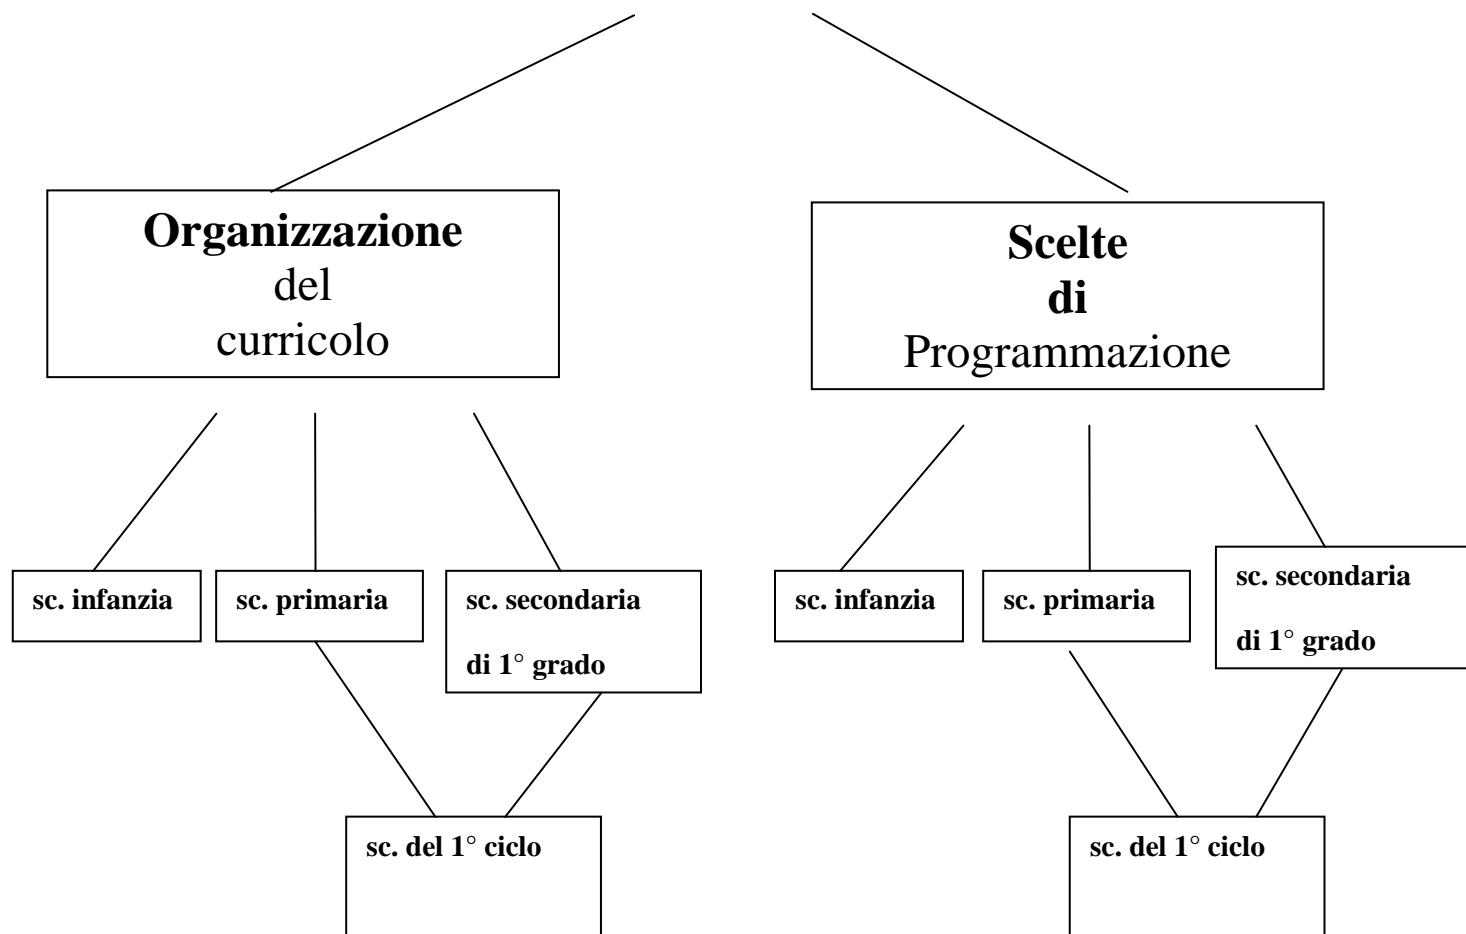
Organizzazione
del
curricolo

Scelte
di
Programmazione

sc. infanzia

sc. primaria

sc. secondaria di 1° grado

sc. infanzia

sc. primaria

sc. secondaria di 1° grado

sc. del 1° ciclo

sc. del 1° ciclo